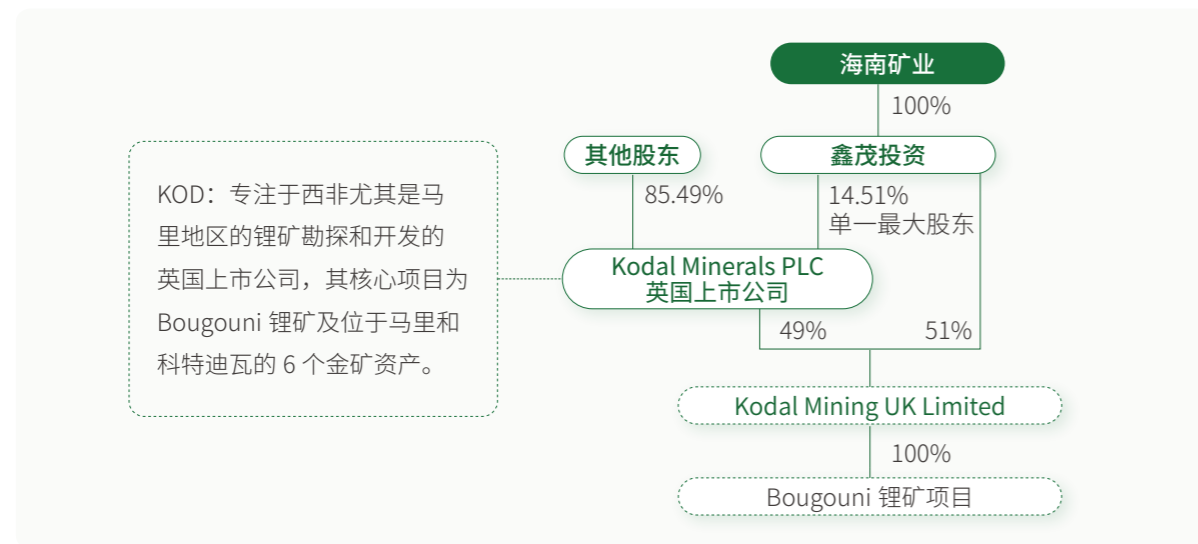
海南矿业

100%

其他股东

鑫茂投资

KOD：专注于西非尤其是马里地区的锂矿勘探和开发的英国上市公司，其核心项目为 Bougouni 锂矿及位于马里和科特迪瓦的 6 个金矿资产。

85.49%

14.51%
单一最大股东

Kodal Minerals PLC
英国上市公司

49%

51%

Kodal Mining UK Limited

100%

Bougouni 锂矿项目